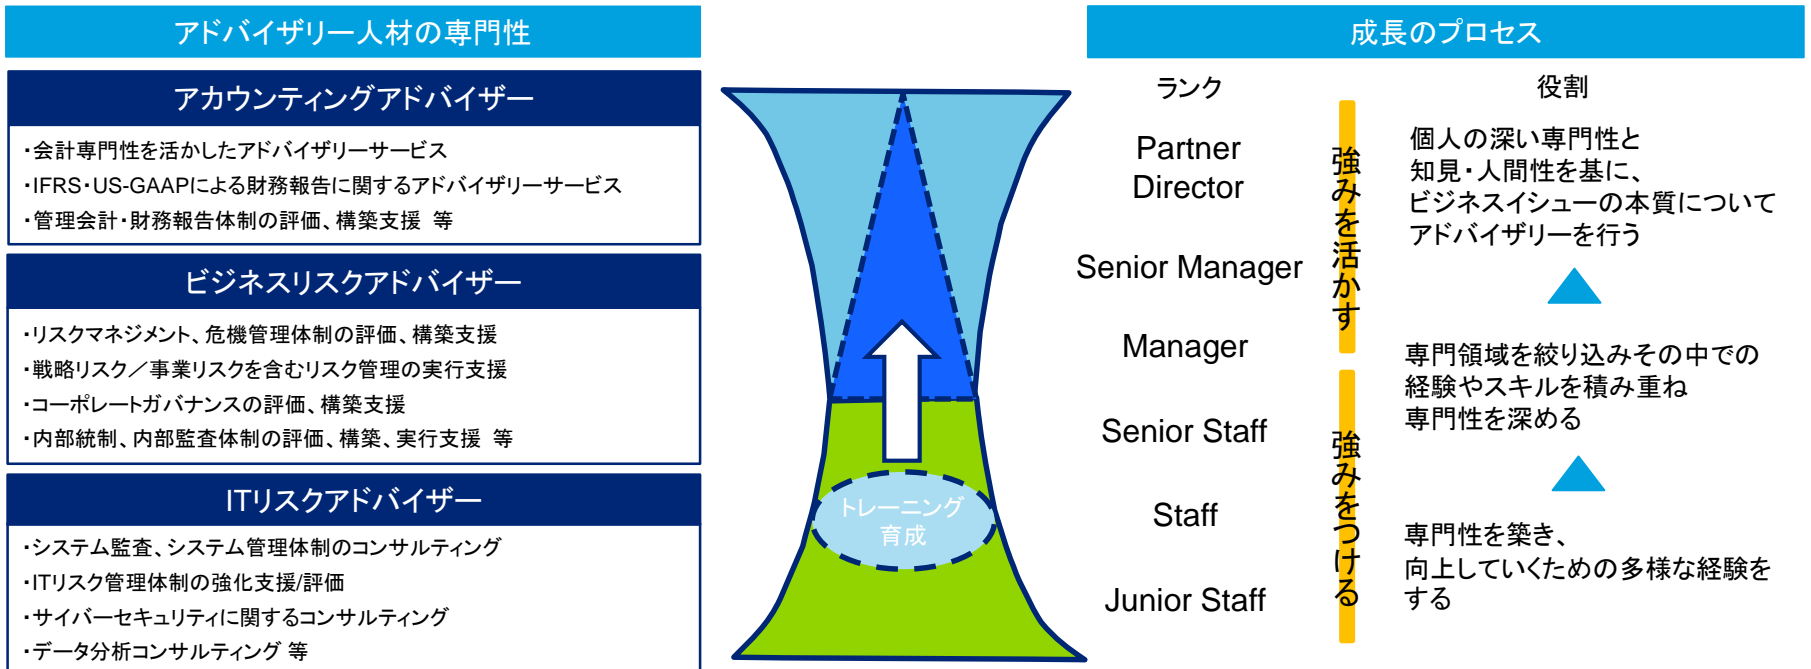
アドバイザリー人材の専門性

アカウンティングアドバイザー

・会計専門性を活かしたアドバイザリーサービス
・IFRS・US-GAAPによる財務報告に関するアドバイザリーサービス
・管理会計・財務報告体制の評価、構築支援 等

ビジネスリスクアドバイザー

・リスクマネジメント、危機管理体制の評価、構築支援
・戦略リスク／事業リスクを含むリスク管理の実行支援
・コーポレートガバナンスの評価、構築支援
・内部統制、内部監査体制の評価、構築、実行支援 等

ITリスクアドバイザー

・システム監査、システム管理体制のコンサルティング
・ITリスク管理体制の強化支援/評価
・サイバーセキュリティに関するコンサルティング
・データ分析コンサルティング 等

トレーニング
育成

成長のプロセス

ランク

役割

Partner
Director

Senior Manager

Manager

Senior Staff

Staff

Junior Staff

強みを活かす

強みをつける

個人の深い専門性と
知見・人間性を基に、
ビジネスイシューの本質について
アドバイザリーを行う

専門領域を絞り込みその中での
経験やスキルを積み重ね
専門性を深める

専門性を築き、
向上していくための多様な経験を
する